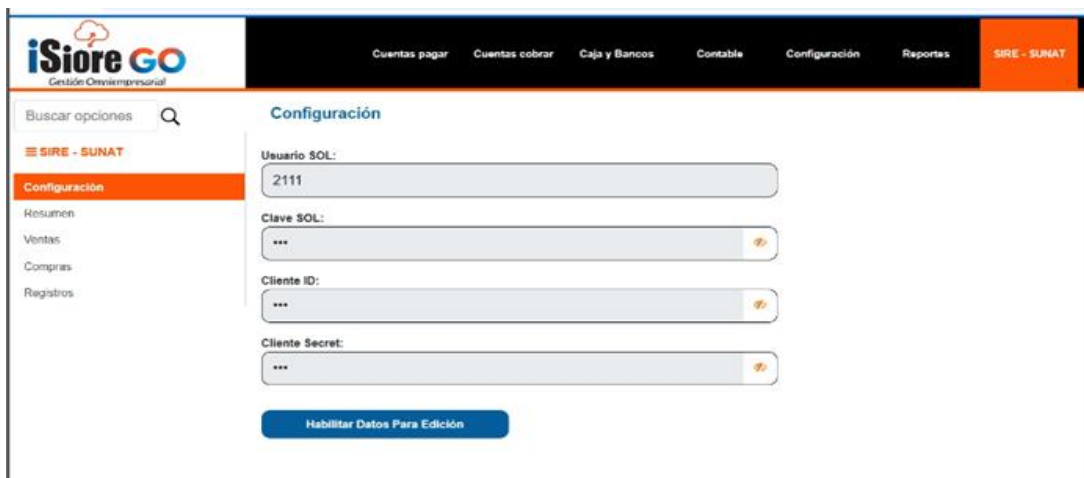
iSiore GO
Gestión Omniempresarial

Cuentas pagar
Cuentas cobrar
Caja y Bancos
Contable
Configuración
Reportes
SIRE - SUNAT

Buscar opciones

≡ SIRE - SUNAT

Configuración
Resumen
Ventas
Compras
Registros

Configuración

Usuario SOL:
2111

Clave SOL:
•••

Cliente ID:
•••

Cliente Secret:
•••

Habilitar Datos Para Edición